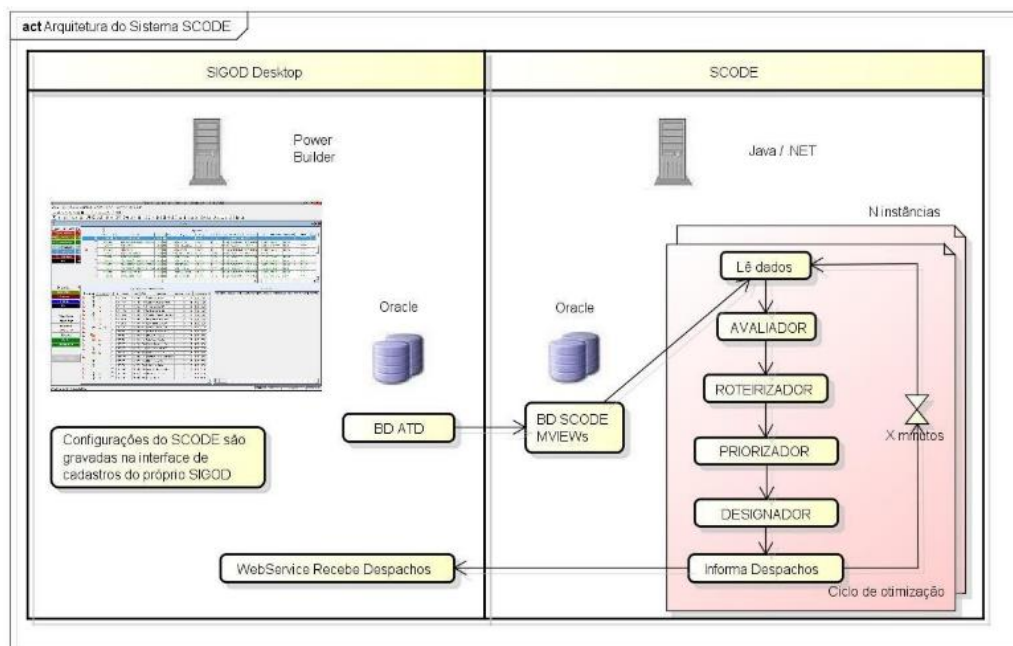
act Arquitetura do Sistema SCODE

SIGOD Desktop

SCODE

Power Builder

Java / .NET

N instâncias

Lê dados

Oracle

Oracle

AVALIADOR

ROTEIRIZADOR

BD ATD

BD SCODE MVIEWs

X minutos

Configurações do SCODE são gravadas na interface de cadastros do próprio SIGOD

PRIORIZADOR

DESIGNADOR

WebService Recebe Despachos

Informa Despachos

Ciclo de otimização